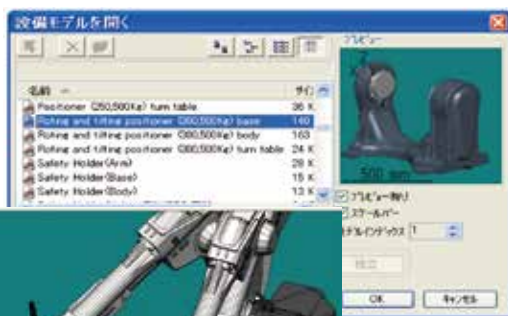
設備モデルを開く

プレビュー

名前

サイズ

Positioner (80,500Kg) turn table 36 K

Rolling and tilting positioner (80,500Kg) base 140

Rolling and tilting positioner (80,500Kg) body 163

Rolling and tilting positioner (80,500Kg) turn table 24 K

Safety Holder (Arm) 28 K

Safety Holder (Base) 15 K

Safety Holder (Body) 13 K

500 mm

プレビュー有り

スケールバー

モデルインデックス 1

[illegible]

OK

キャンセル